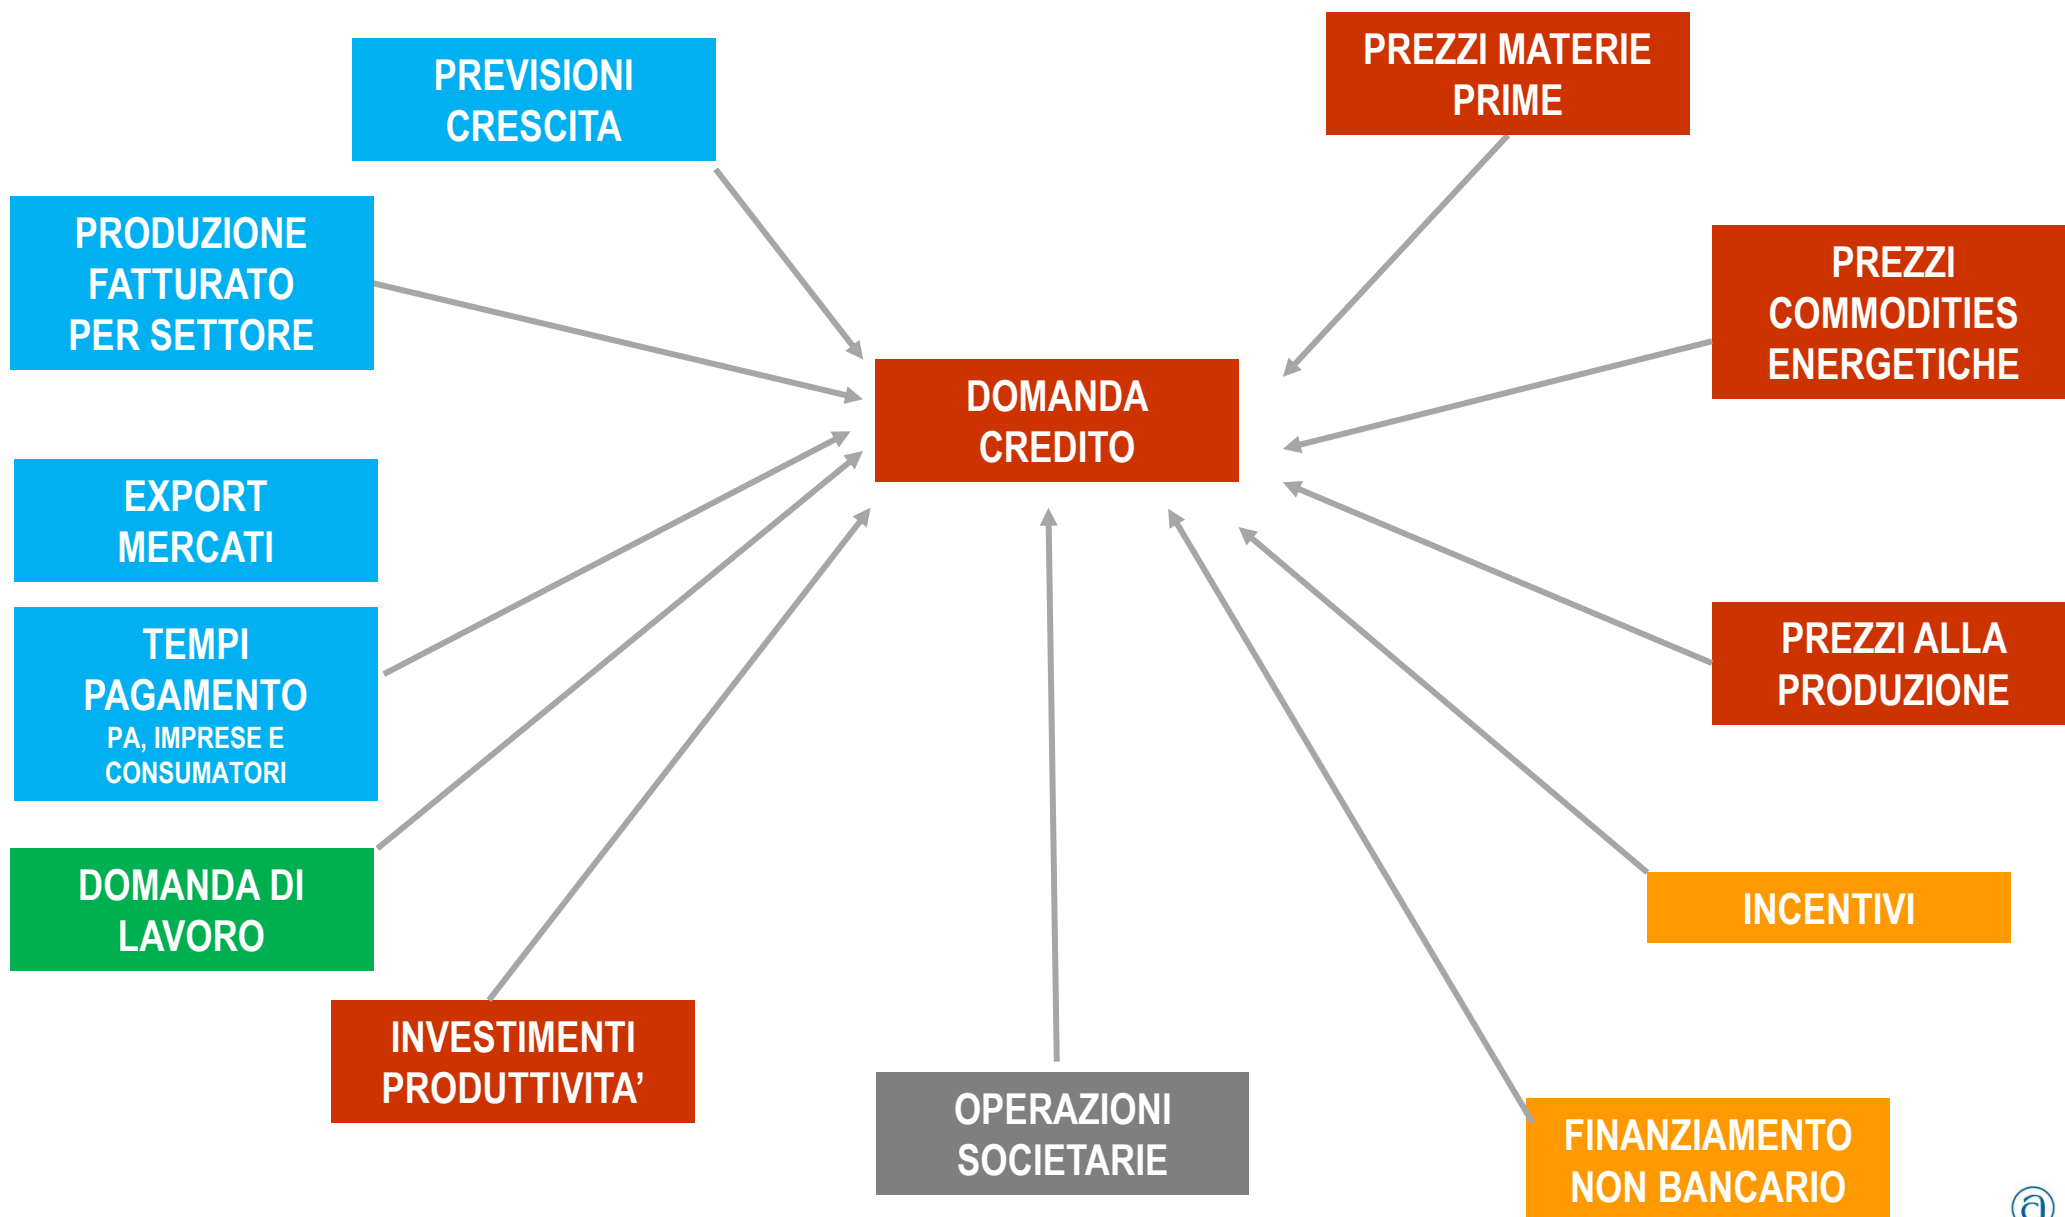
PREVISIONI CRESCITA

PREZZI MATERIE PRIME

PRODUZIONE FATTURATO PER SETTORE

PREZZI COMMODITIES ENERGETICHE

DOMANDA CREDITO

EXPORT MERCATI

TEMPI PAGAMENTO
PA, IMPRESE E CONSUMATORI

PREZZI ALLA PRODUZIONE

DOMANDA DI LAVORO

INCENTIVI

INVESTIMENTI PRODUTTIVITA'

OPERAZIONI SOCIETARIE

FINANZIAMENTO NON BANCARIO